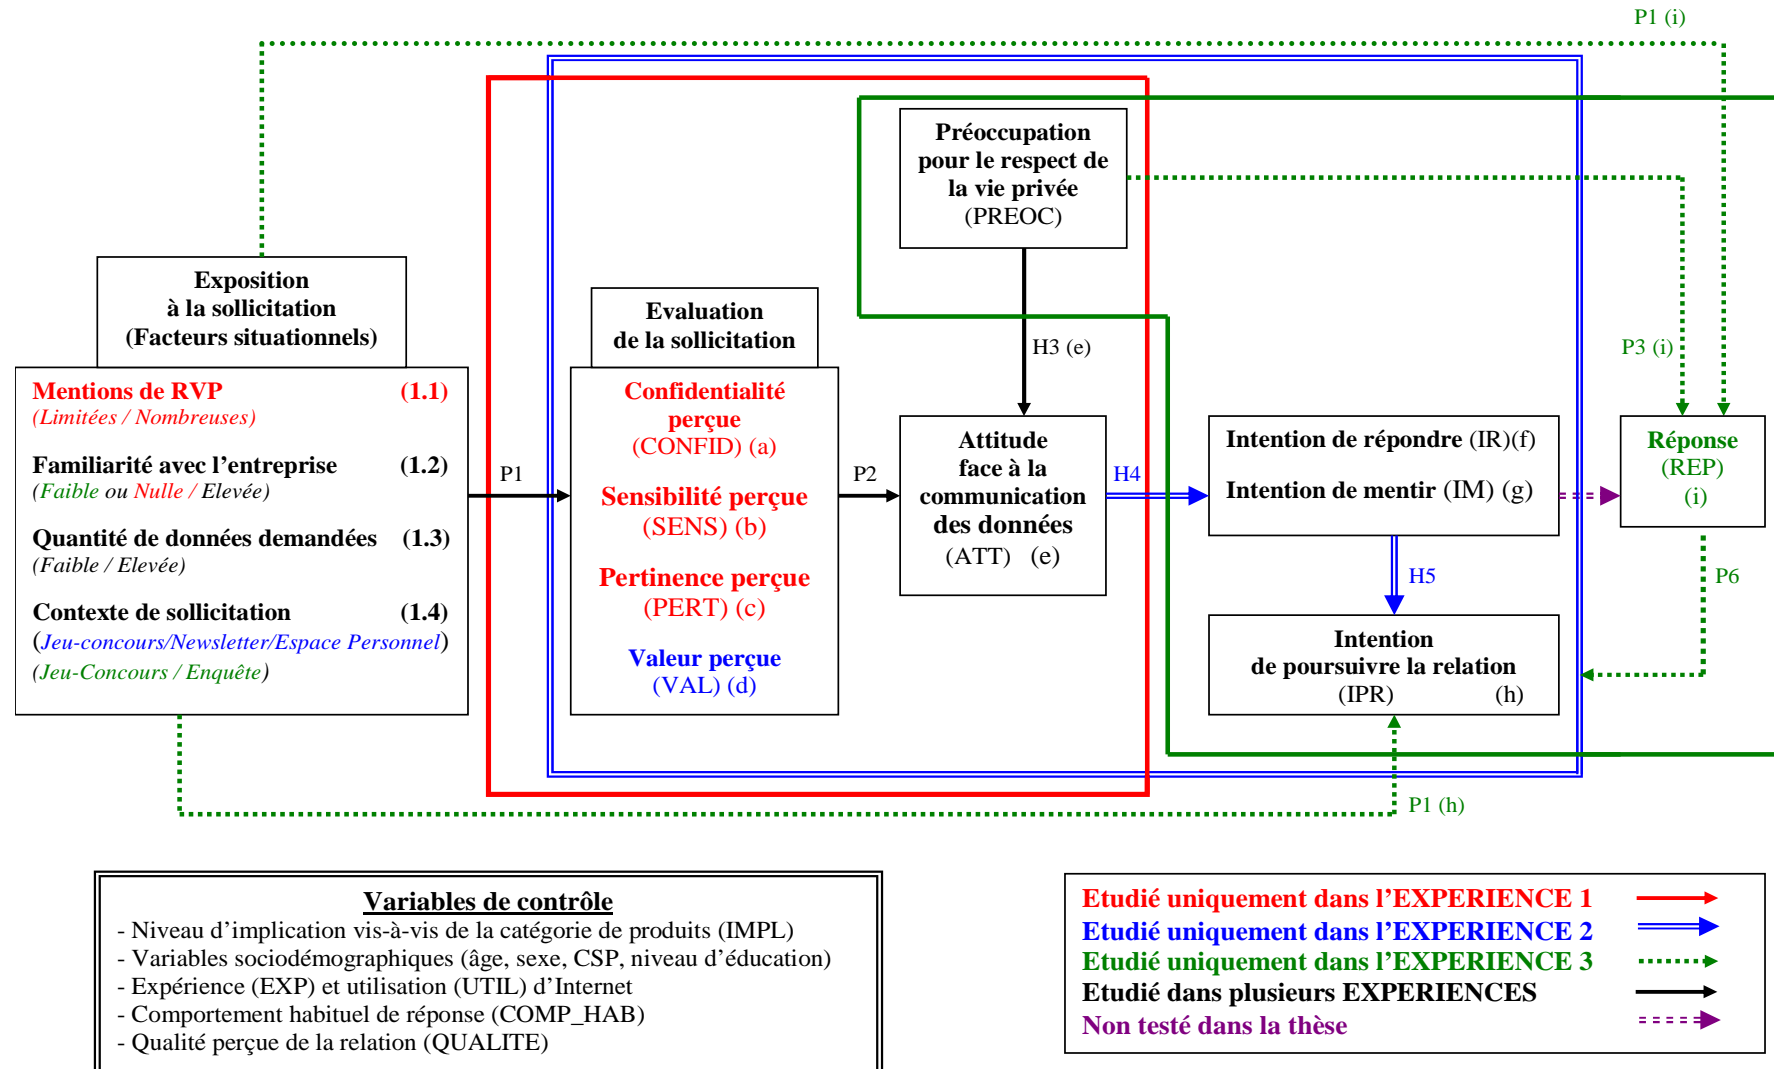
P1 (i)

Préoccupation pour le respect de la vie privée (PREOC)

Exposition à la sollicitation (Facteurs situationnels)

Evaluation de la sollicitation

H3 (e)

P3 (i)

Mentions de RVP (1.1)
(Limitées / Nombreuses)

Familiarité avec l'entreprise (1.2)
(Faible ou Nulle / Elevée)

Quantité de données demandées (1.3)
(Faible / Elevée)

Contexte de sollicitation (1.4)
(Jeu-concours/Newsletter/Espace Personnel)
(Jeu-Concours / Enquête)

P1

Confidentialité perçue (CONFID) (a)

Sensibilité perçue (SENS) (b)

Pertinence perçue (PERT) (c)

Valeur perçue (VAL) (d)

P2

Attitude face à la communication des données (ATT) (e)

H4

Intention de répondre (IR)(f)

Intention de mentir (IM) (g)

Réponse (REP) (i)

H5

P6

Intention de poursuivre la relation (IPR) (h)

P1 (h)

Variables de contrôle
- Niveau d'implication vis-à-vis de la catégorie de produits (IMPL)
- Variables sociodémographiques (âge, sexe, CSP, niveau d'éducation)
- Expérience (EXP) et utilisation (UTIL) d'Internet
- Comportement habituel de réponse (COMP_HAB)
- Qualité perçue de la relation (QUALITE)

Etudié uniquement dans l'EXPERIENCE 1
Etudié uniquement dans l'EXPERIENCE 2
Etudié uniquement dans l'EXPERIENCE 3
Etudié dans plusieurs EXPERIENCES
Non testé dans la thèse